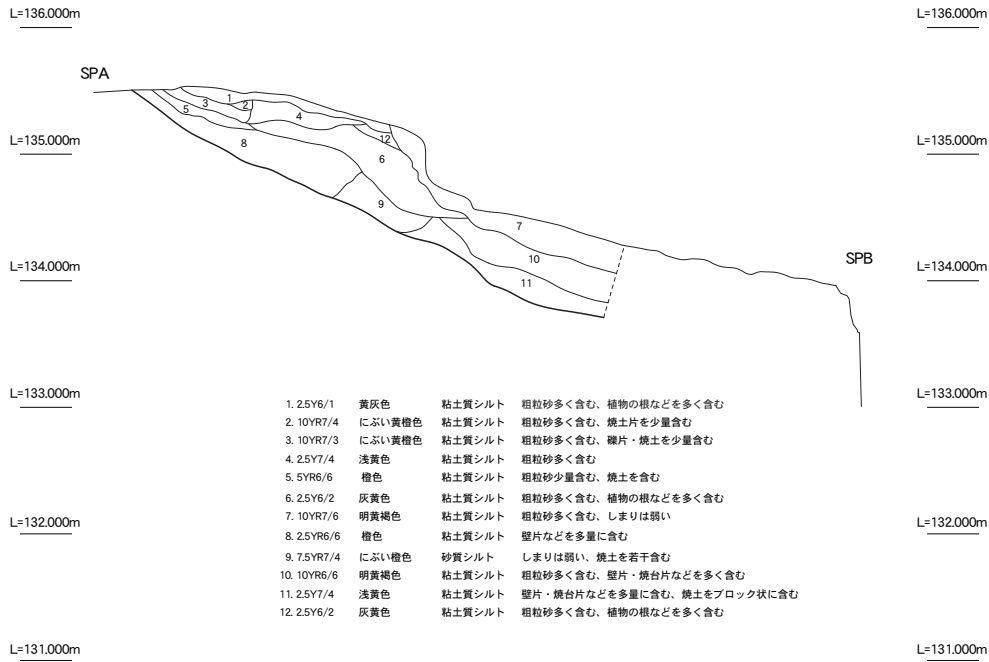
L=136.000m
L=136.000m

SPA

1
2
3
5
4
12
8
6
9
7
10
11

SPB

L=135.000m
L=135.000m
L=134.000m
L=134.000m
L=133.000m
L=133.000m

1. 2.5Y6/1 黄灰色 粘土質シルト 粗粒砂多く含む、植物の根などを多く含む
2. 10YR7/4 にぶい黄橙色 粘土質シルト 粗粒砂多く含む、焼土片を少量含む
3. 10YR7/3 にぶい黄橙色 粘土質シルト 粗粒砂多く含む、礫片・焼土を少量含む
4. 2.5Y7/4 浅黄色 粘土質シルト 粗粒砂多く含む
5. 5YR6/6 橙色 粘土質シルト 粗粒砂少量含む、焼土を含む
6. 2.5Y6/2 灰黄色 粘土質シルト 粗粒砂多く含む、植物の根などを多く含む
7. 10YR7/6 明黄褐色 粘土質シルト 粗粒砂多く含む、しまりは弱い
8. 2.5YR6/6 橙色 粘土質シルト 壁片などを多量に含む
9. 7.5YR7/4 にぶい橙色 砂質シルト しまりは弱い、焼土を若干含む
10. 10YR6/6 明黄褐色 粘土質シルト 粗粒砂多く含む、壁片・焼台片などを多く含む
11. 2.5Y7/4 浅黄色 粘土質シルト 壁片・焼台片などを多量に含む、焼土をブロック状に含む
12. 2.5Y6/2 灰黄色 粘土質シルト 粗粒砂多く含む、植物の根などを多く含む

L=132.000m
L=132.000m
L=131.000m
L=131.000m